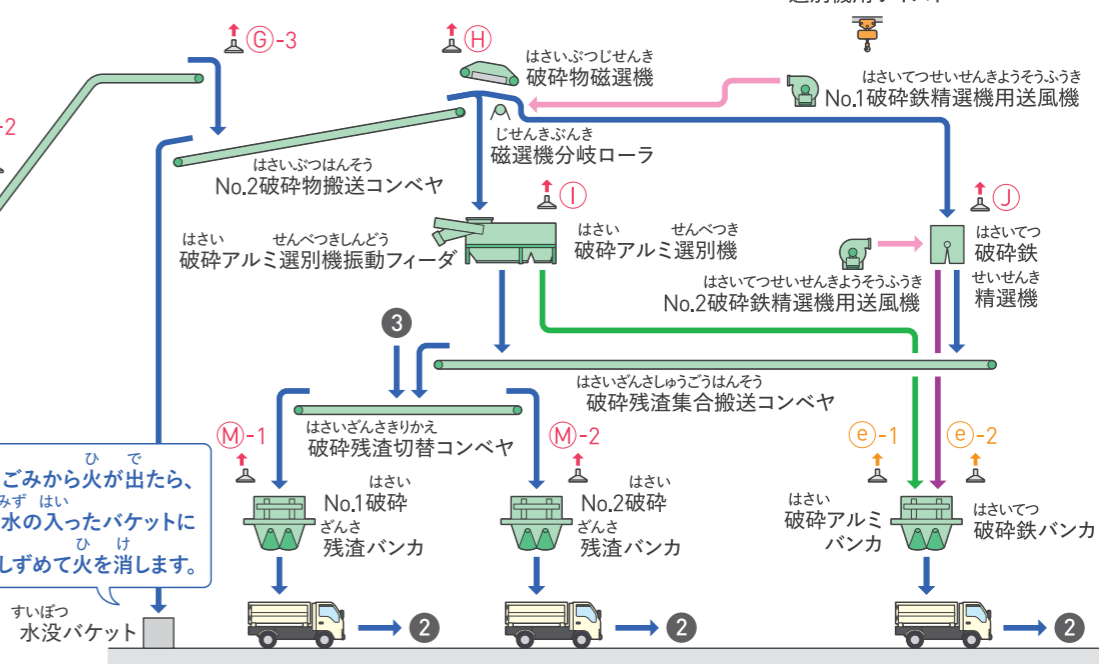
Ⓖ-3

Ⓗ

はさいぶつじせんき
破砕物磁選機

はさいてつせいせんきようそうふうき
No.1破砕鉄精選機用送風機

じせんきぶんき
磁選機分岐ローラ

はさいぶつはんそう
No.2破砕物搬送コンベヤ

Ⓘ

Ⓙ

はさい せんべつきしんどう
破砕アルミ選別機振動フィーダ

はさい せんべつき
破砕アルミ選別機

はさいてつ
破砕鉄
せいせんき
精選機

はさいてつせいせんきようそうふうき
No.2破砕鉄精選機用送風機

3

はさいざんさしゅうごうはんそう
破砕残渣集合搬送コンベヤ

はさいざんさきりかえ
破砕残渣切替コンベヤ

Ⓜ-1

Ⓜ-2

ⓔ-1

ⓔ-2

ひ で
ごみから火が出たら、
みず はい
水の入ったバケットに
ひ け
しずめて火を消します。

はさい
No.1破砕
ざんさ
残渣バンカ

はさい
No.2破砕
ざんさ
残渣バンカ

はさい
破砕アルミ
バンカ

はさいてつ
破砕鉄バンカ

すいぼつ
水没バケット

2

2

2